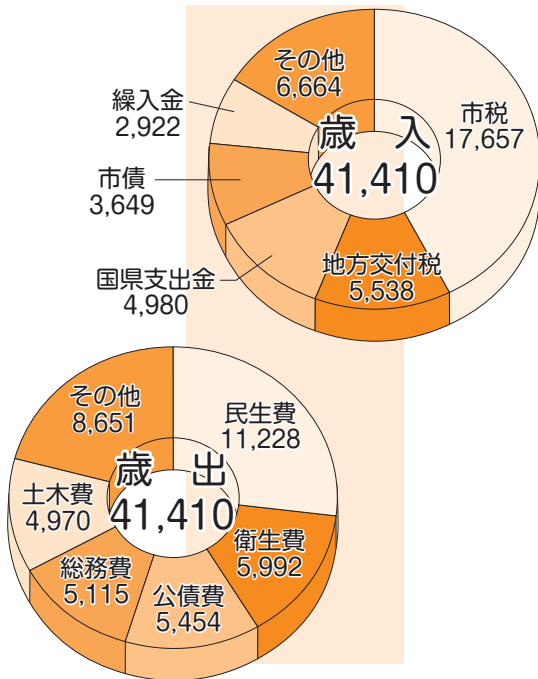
その他
6,664

市税
17,657

繰入金
2,922

歳　入
41,410

市債
3,649

地方交付税
5,538

国県支出金
4,980

その他
8,651

民生費
11,228

歳　出
41,410

土木費
4,970

衛生費
5,992

総務費
5,115

公債費
5,454